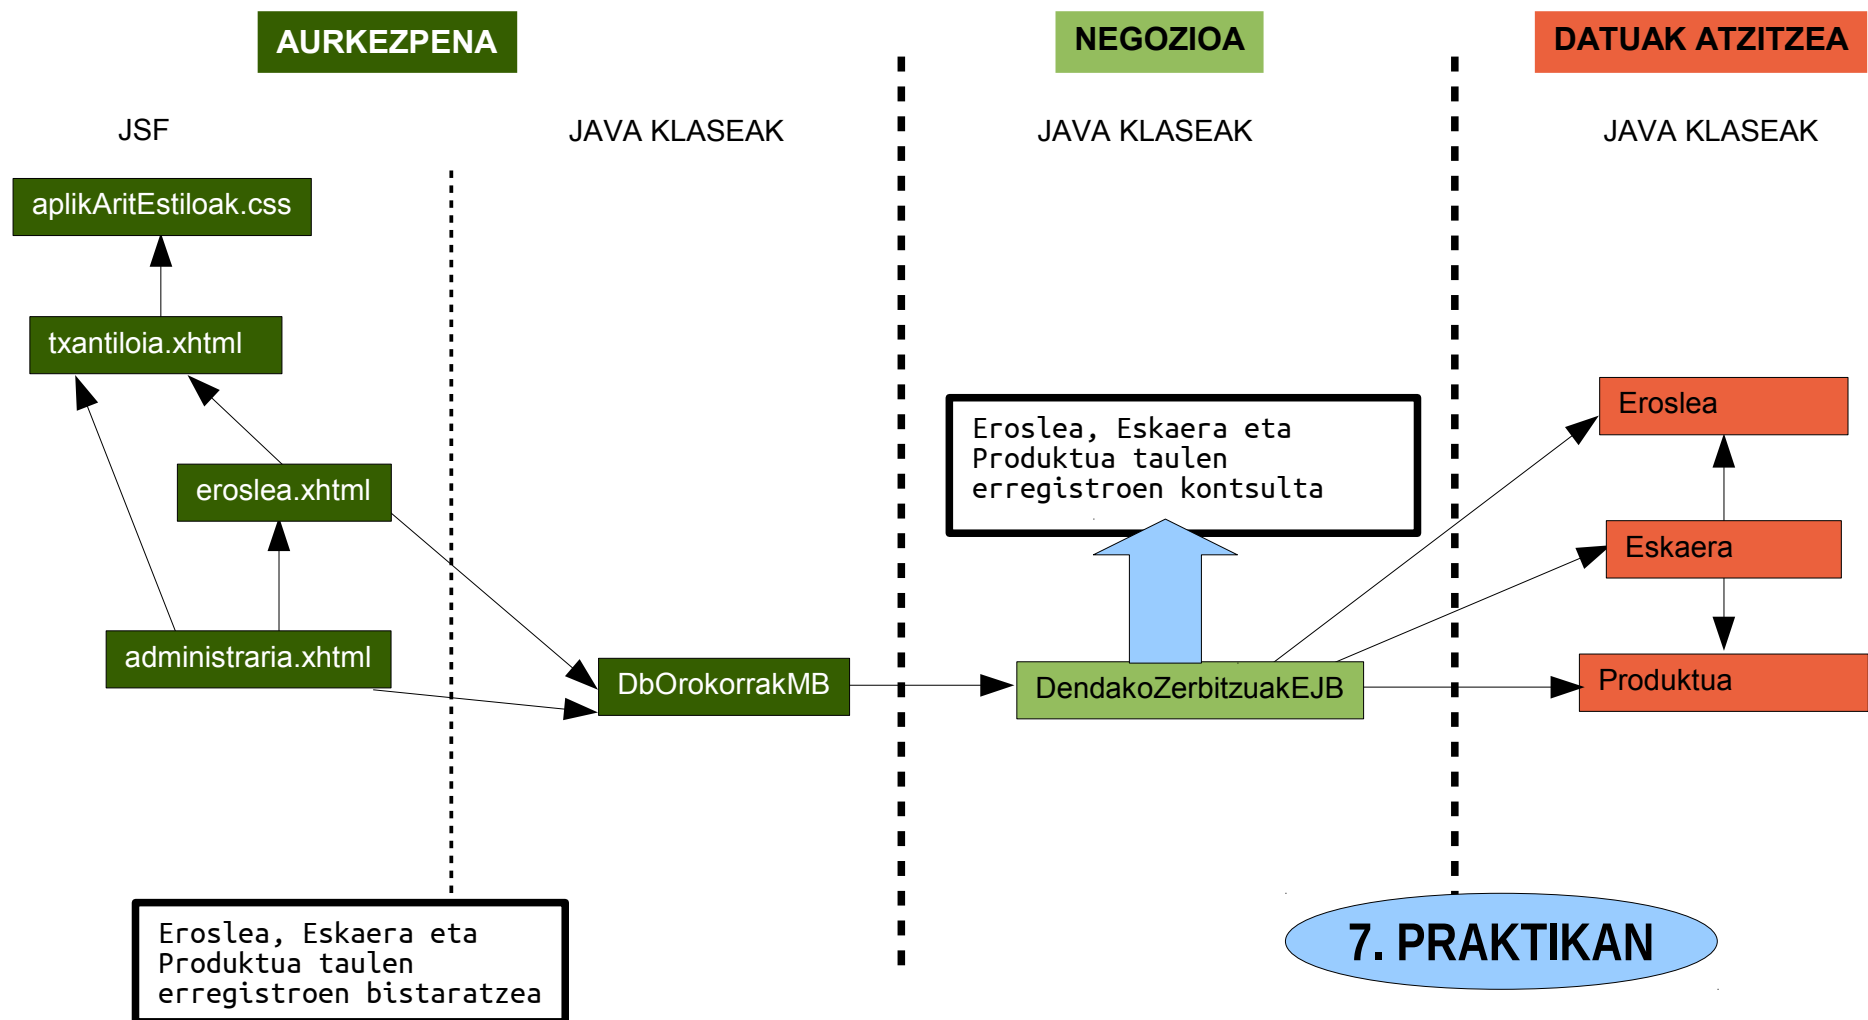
AURKEZPENA

NEGOZIOA

DATUAK ATZITZEA

JSF

JAVA KLASEAK

JAVA KLASEAK

JAVA KLASEAK

aplikAritEstiloak.css

txantiloia.xhtml

eroslea.xhtml

administraria.xhtml

DbOrokorrakMB

Eroslea, Eskaera eta Produktua taulen erregistroen kontsulta

DendakoZerbitzuakEJB

Eroslea

Eskaera

Produktua

Eroslea, Eskaera eta Produktua taulen erregistroen bistaratzea

7. PRAKTIKAN